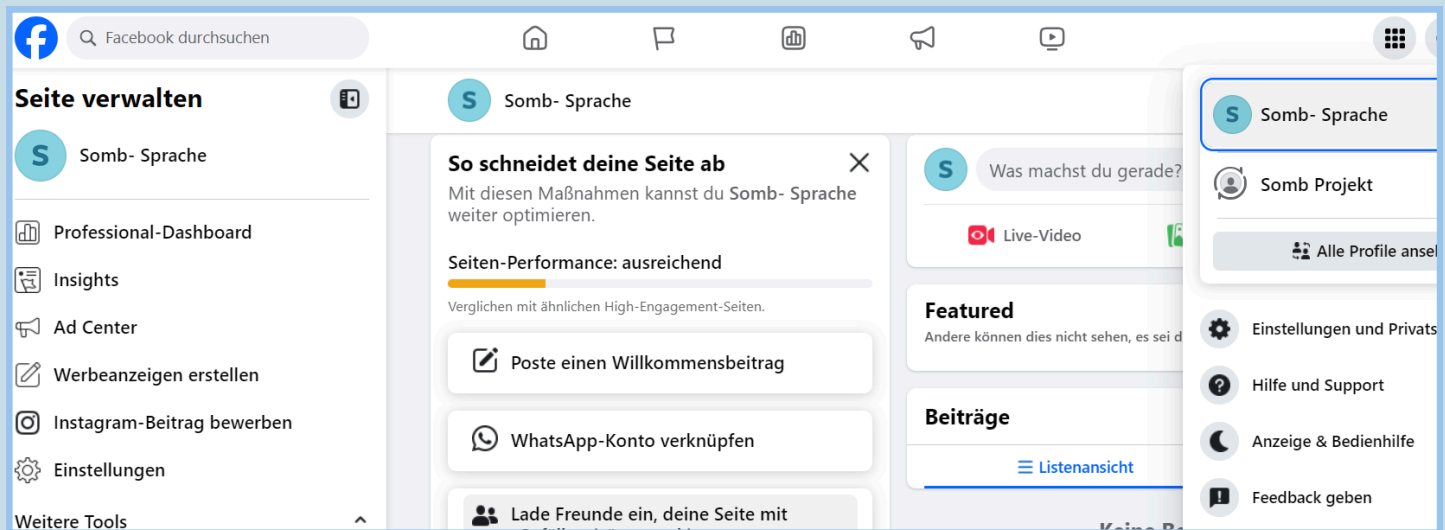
Facebook durchsuchen

Seite verwalten

Somb- Sprache

Professional-Dashboard

Insights

Ad Center

Werbeanzeigen erstellen

Instagram-Beitrag bewerben

Einstellungen

Weitere Tools

Somb- Sprache

So schneidet deine Seite ab

Mit diesen Maßnahmen kannst du Somb- Sprache weiter optimieren.

Seiten-Performance: ausreichend

Verglichen mit ähnlichen High-Engagement-Seiten.

Poste einen Willkommensbeitrag

WhatsApp-Konto verknüpfen

Lade Freunde ein, deine Seite mit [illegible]

Was machst du gerade?

Live-Video

Featured

Andere können dies nicht sehen, es sei d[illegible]

Beiträge

Listenansicht

Somb- Sprache

Somb Projekt

Alle Profile ansel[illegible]

Einstellungen und Privats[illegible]

Hilfe und Support

Anzeige & Bedienhilfe

Feedback geben